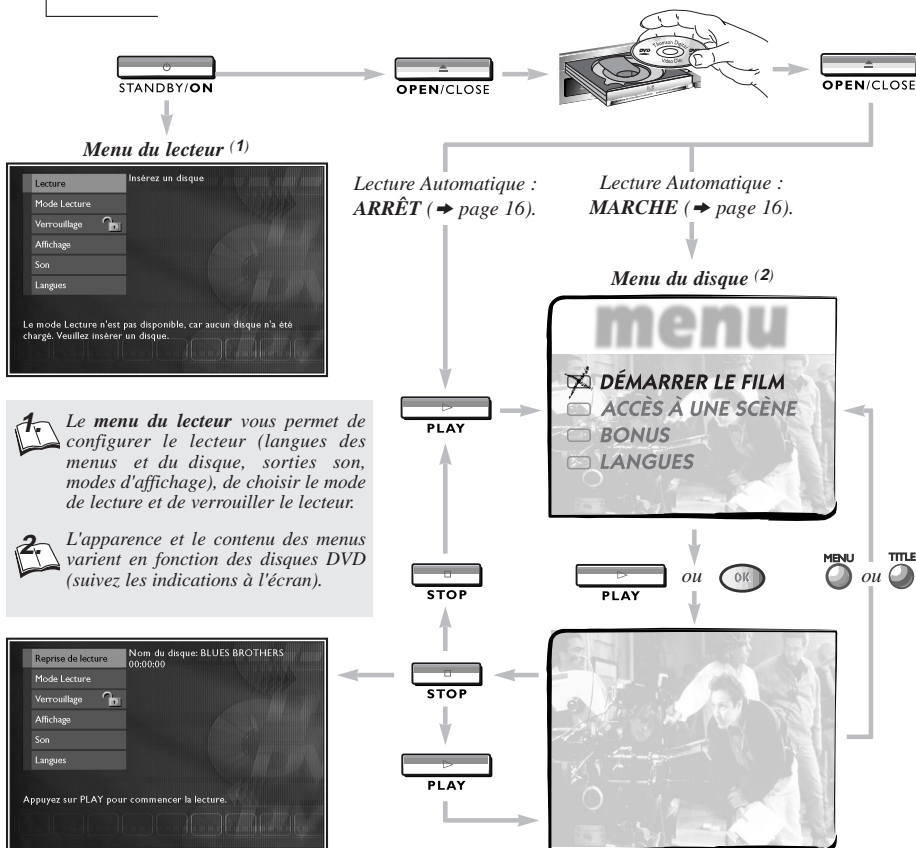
STANDBY/ON

OPEN/CLOSE

OPEN/CLOSE

Menu du lecteur $^{(1)}$

Lecture
Insérez un disque
Mode Lecture
Verrouillage
Affichage
Son
Langues

Le mode Lecture n'est pas disponible, car aucun disque n'a été chargé. Veuillez insérer un disque.

Lecture Automatique : ARRÊT (➔ page 16).

Lecture Automatique : MARCHE (➔ page 16).

Menu du disque $^{(2)}$

menu

DÉMARRER LE FILM
ACCÈS À UNE SCÈNE
BONUS
LANGUES

PLAY

1. Le menu du lecteur vous permet de configurer le lecteur (langues des menus et du disque, sorties son, modes d'affichage), de choisir le mode de lecture et de verrouiller le lecteur.

2. L'apparence et le contenu des menus varient en fonction des disques DVD (suivez les indications à l'écran).

STOP

PLAY ou OK

MENU ou TITLE

Reprise de lecture
Nom du disque: BLUES BROTHERS
00:00:00
Mode Lecture
Verrouillage
Affichage
Son
Langues

Appuyez sur PLAY pour commencer la lecture.

STOP

PLAY